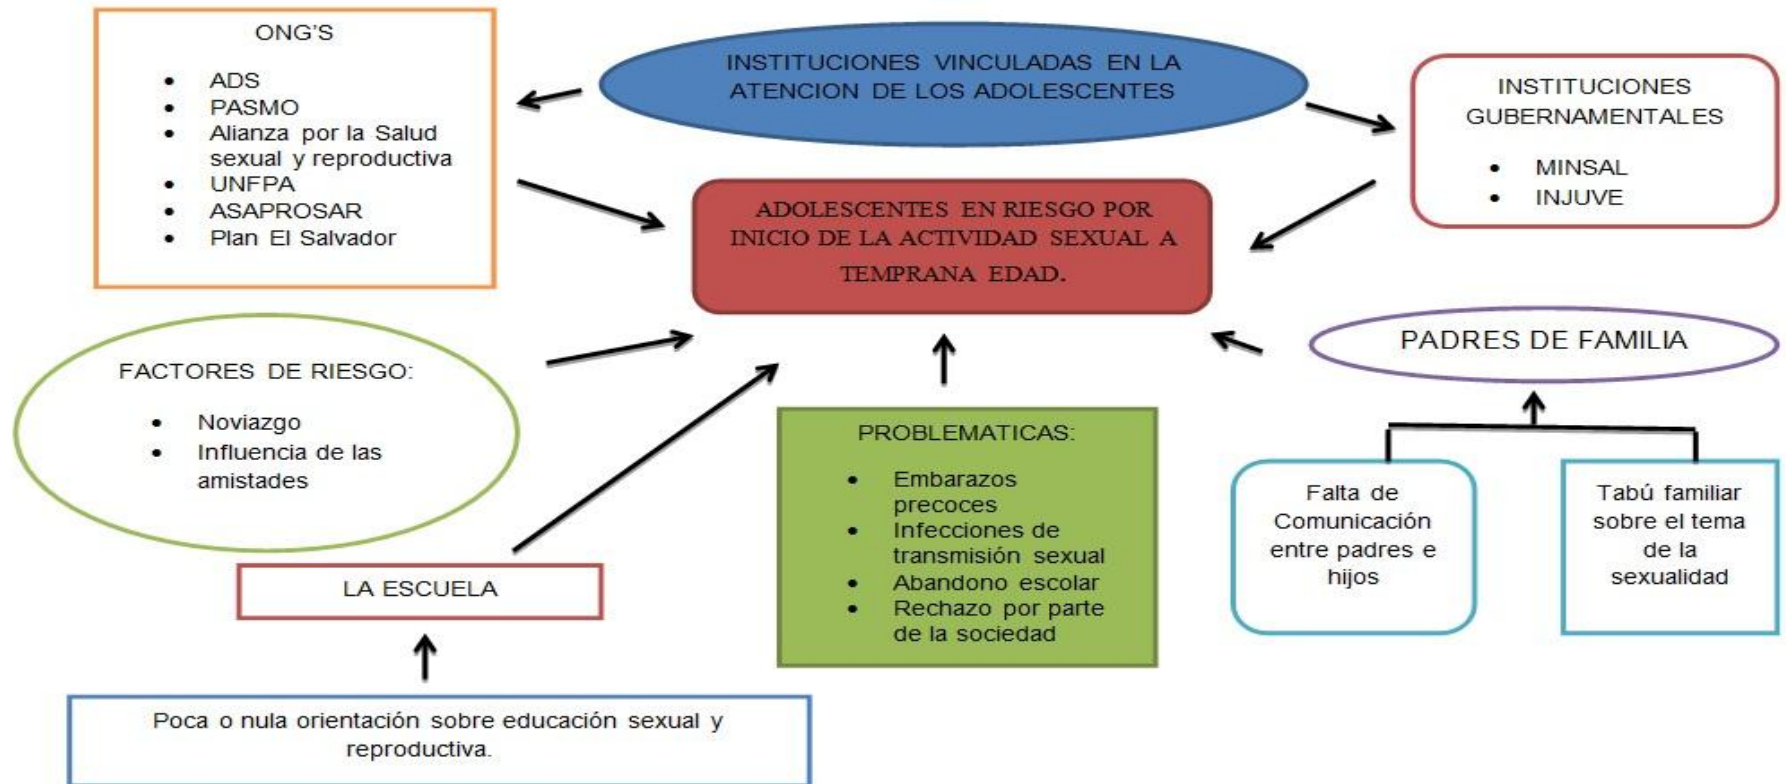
ONG'S

- ADS
- PASMO
- Alianza por la Salud sexual y reproductiva
- UNFPA
- ASAPROSAR
- Plan El Salvador

INSTITUCIONES VINCULADAS EN LA ATENCION DE LOS ADOLESCENTES

INSTITUCIONES GUBERNAMENTALES

- MINSAL
- INJUVE

ADOLESCENTES EN RIESGO POR INICIO DE LA ACTIVIDAD SEXUAL A TEMPRANA EDAD.

FACTORES DE RIESGO:

- Noviazgo
- Influencia de las amistades

PADRES DE FAMILIA

PROBLEMATICAS:

- Embarazos precoces
- Infecciones de transmisión sexual
- Abandono escolar
- Rechazo por parte de la sociedad

Falta de Comunicación entre padres e hijos

Tabú familiar sobre el tema de la sexualidad

LA ESCUELA

Poca o nula orientación sobre educación sexual y reproductiva.